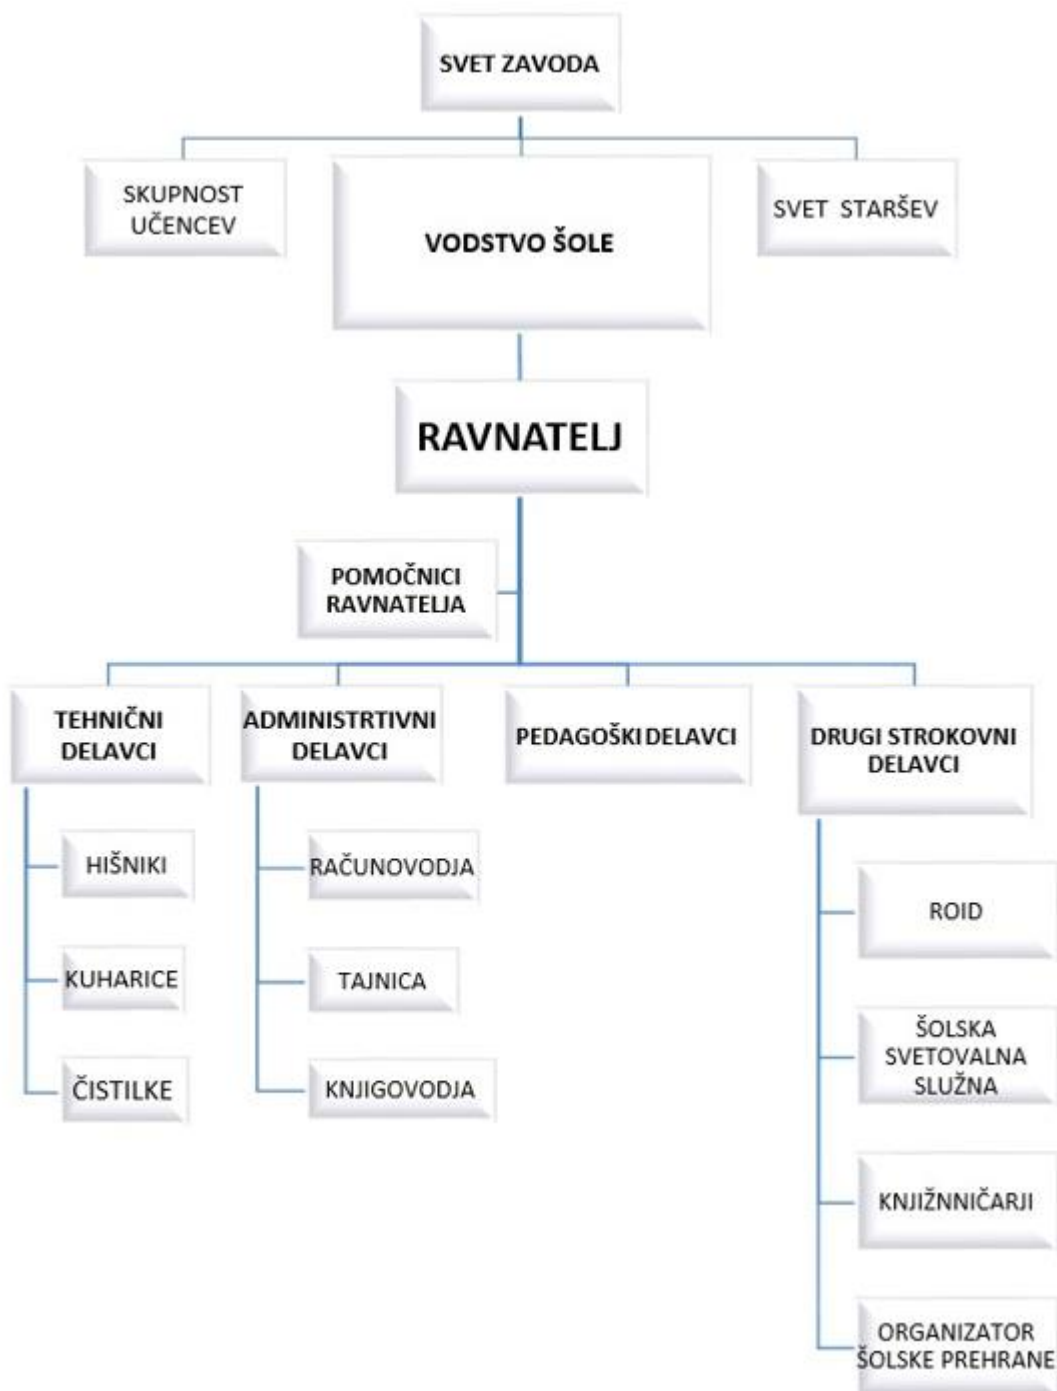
SVET ZAVODA

SKUPNOST UČENCEV

VODSTVO ŠOLE

SVET STARŠEV

RAVNATELJ

POMOČNICI RAVNATELJA

TEHNIČNI DELAVCI

ADMINISTRTIVNI DELAVCI

PEDAGOŠKI DELAVCI

DRUGI STROKOVNI DELAVCI

HIŠNIKI

KUHARICE

ČISTILKE

RAČUNOVODJA

TAJNICA

KNJIGOVODJA

ROID

ŠOLSKA SVETOVALNA SLUŽNA

KNJIŽNNIČARJI

ORGANIZATOR ŠOLSKE PREHRANE